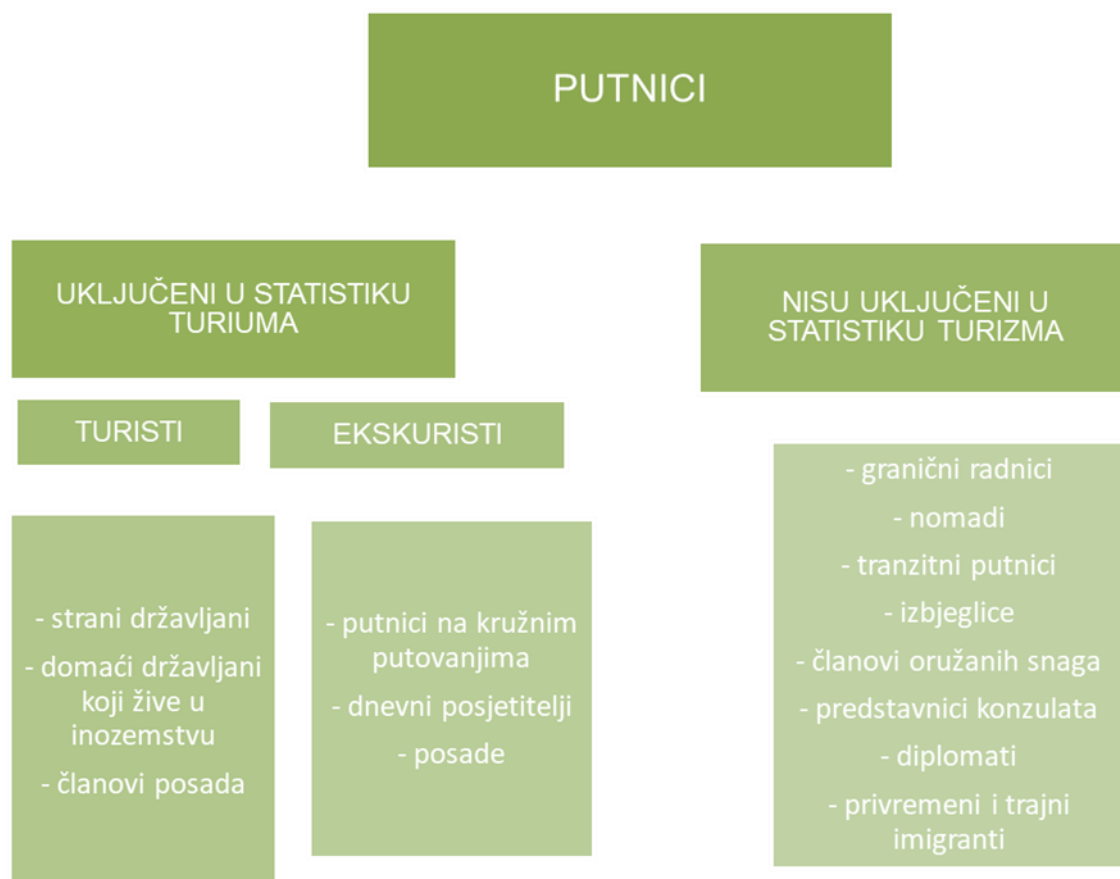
PUTNICI

UKLJUČENI U STATISTIKU TURIUMA

TURISTI

- strani državljani
- domaći državljani koji žive u inozemstvu
- članovi posada

EKSKURISTI

- putnici na kružnim putovanjima
- dnevni posjetitelji
- posade

NISU UKLJUČENI U STATISTIKU TURIZMA

- granični radnici
- nomadi
- tranzitni putnici
- izbjeglice
- članovi oružanih snaga
- predstavnici konzulata
- diplomati
- privremeni i trajni imigranti